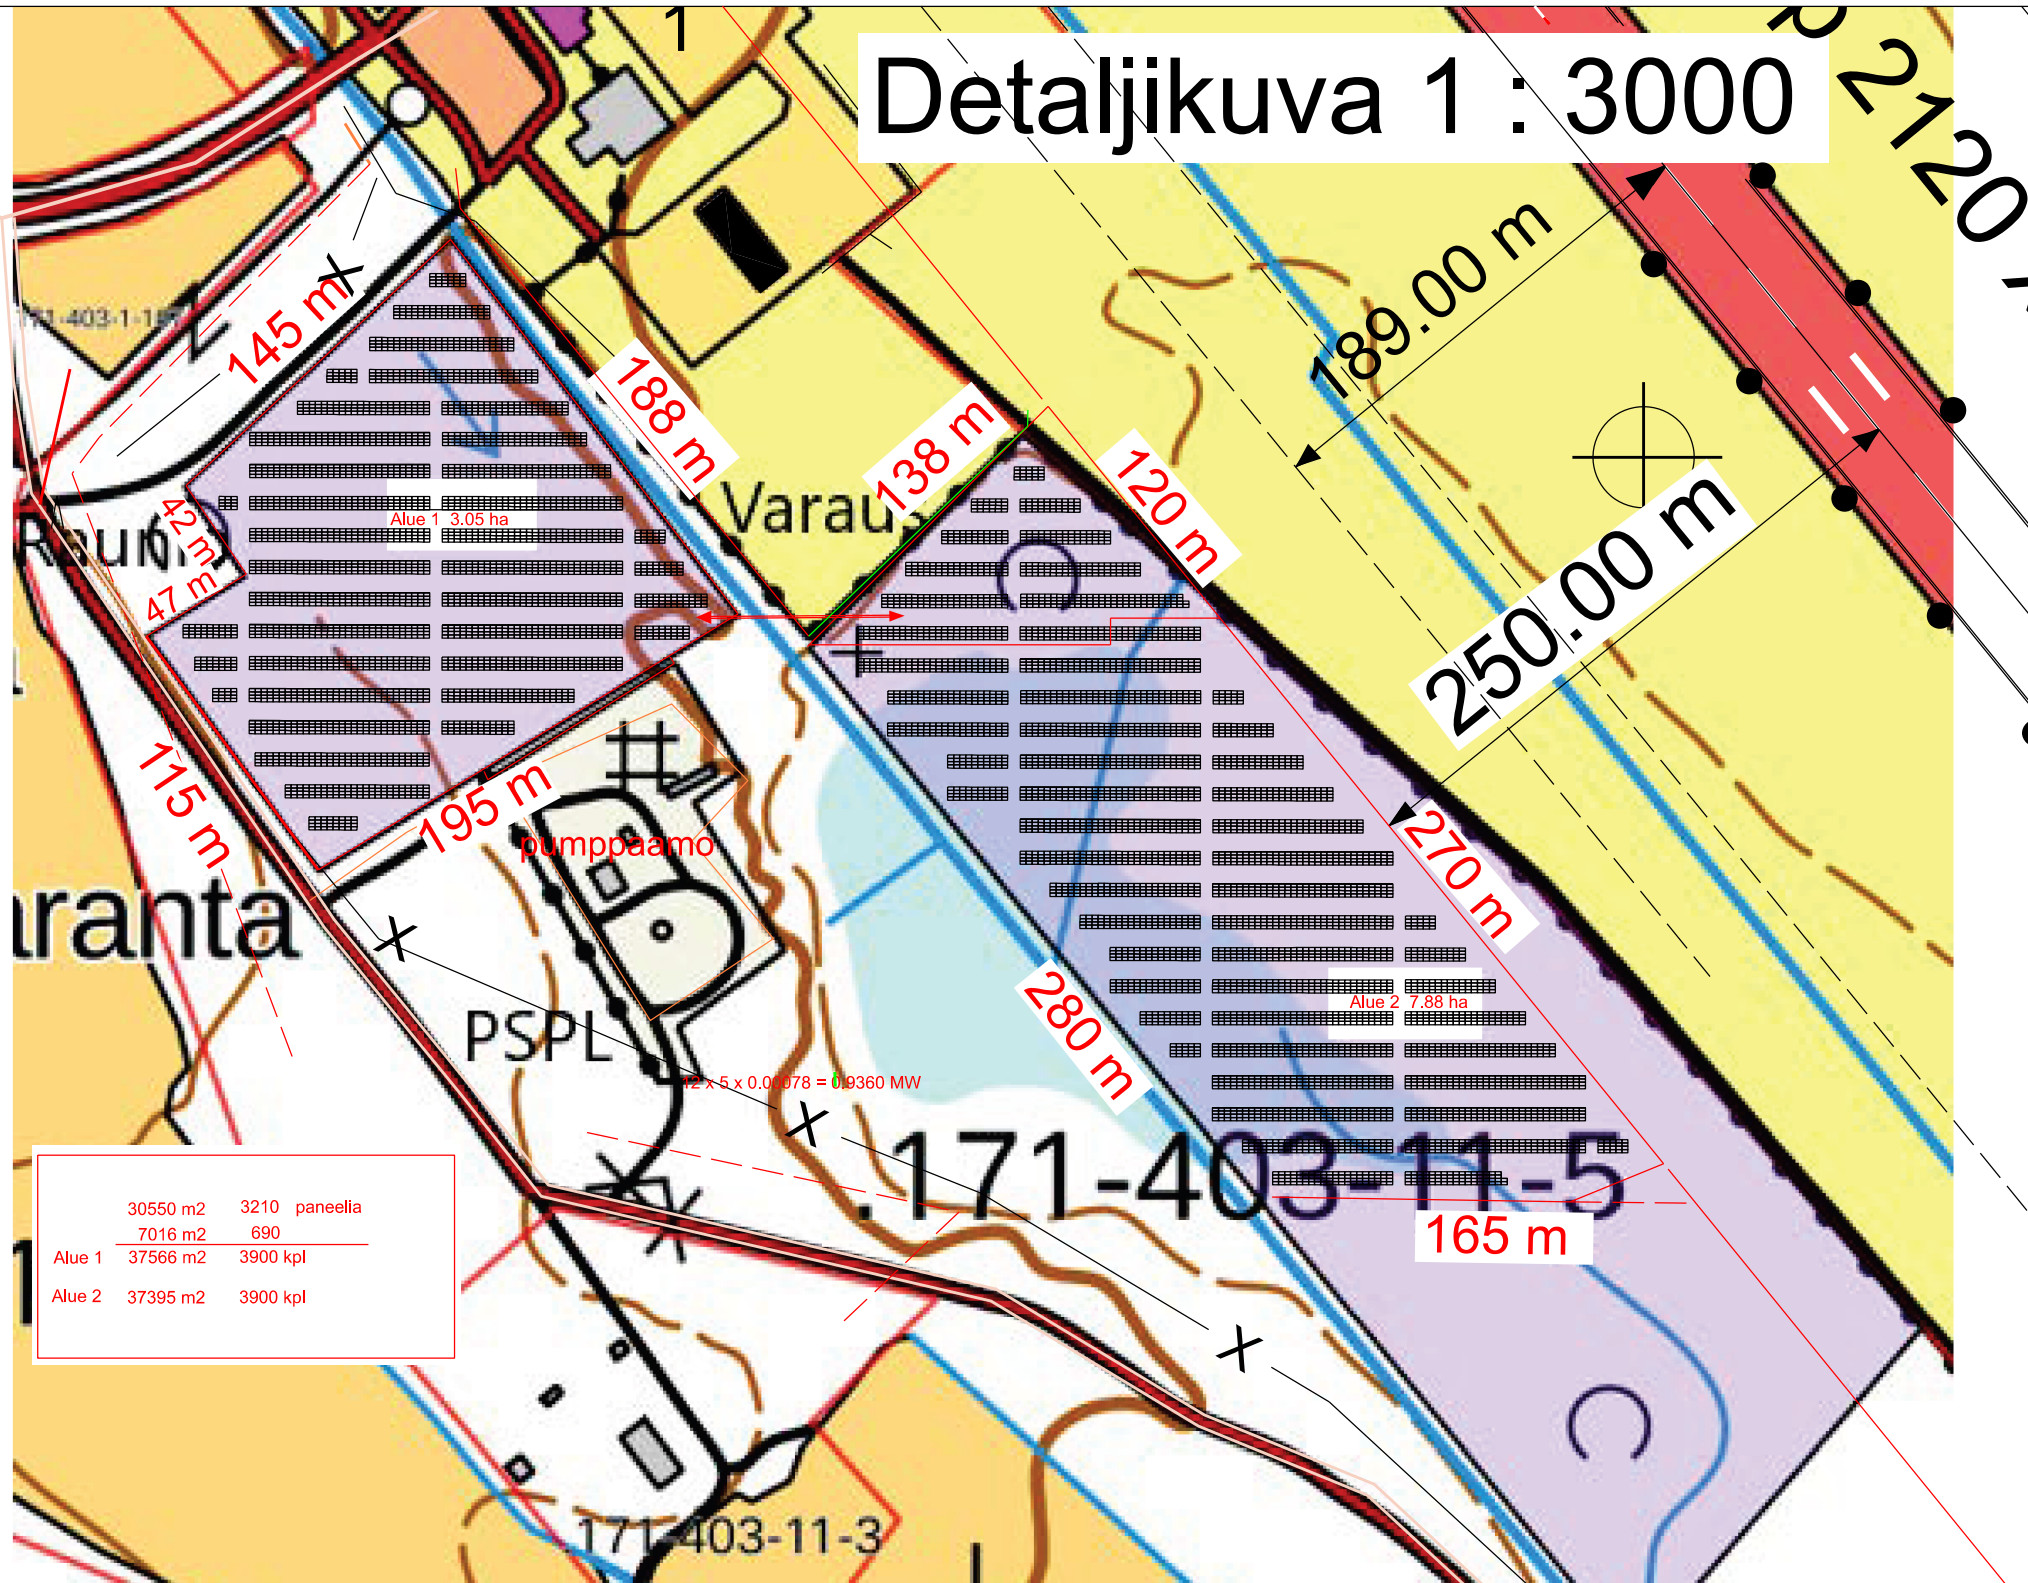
Detaljikuva 1 : 3000

1

2120

189.00 m

250.00 m

145 m

188 m

138 m

120 m

171-403-1-1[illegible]

Varaus

Alue 1 3.05 ha

Rauma

42 m

47 m

115 m

195 m

pumppaamo

270 m

aranta

280 m

Alue 2 7.88 ha

PSPL

12 x 5 x 0.00078 = 0.9360 MW

171-403-11-5

165 m

| | | |
|---|---|---|
| | 30550 m2 | 3210 paneelia |
| | 7016 m2 | 690 |
| Alue 1 | 37566 m2 | 3900 kpl |
| Alue 2 | 37395 m2 | 3900 kpl |

171-403-11-3